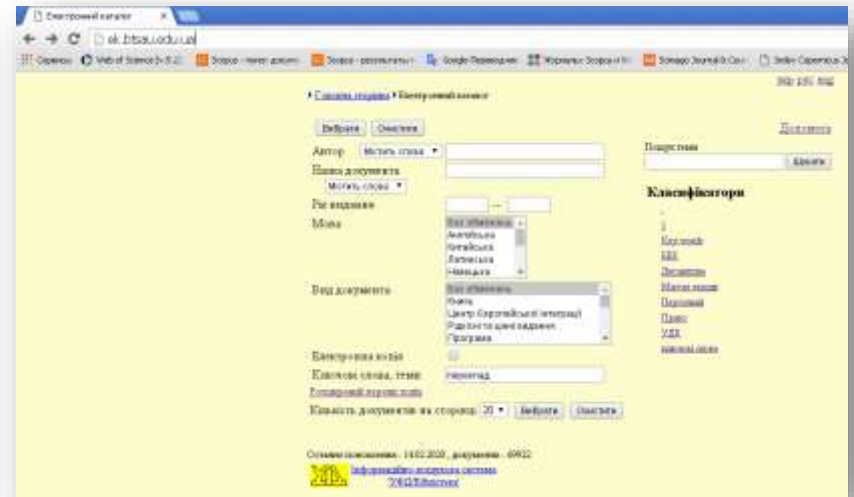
Електронний каталог ×

ek.btsau.edu.ua

Сервіси Web of Science [v.5.2] Scopus - пошук докумен Scopus - результаты п Google Перекладач Журнали Scopus и W Scimago Journal & Cou Index Copernicus J

Укр Eng Rus

• Головна сторінка • Електронний каталог

Вибрати Очистити

Допомога

Автор Містить слова

Назва документа

Містить слова

Рік видання —

Мова Всі значення Англійська Китайська Латинська Німецька

Вид документа Всі значення Книга Центр Європейської інтеграції Рідкісні та цінні видання Програма

Електронна копія

Ключові слова, теми переклад

Розширений перелік полів

Кількість документів на сторінці 20 Вибрати Очистити

Пошук теми

Шукати

Класифікатори

Персоналії

ББК

Дисертації

Магістерські

Періодика

Праці

УДК

Навчальні видання

Останнє поповнення : 14.02.2020 , документів - 69922

Інформаційно-пошукова система "УФД/Бібліотека"